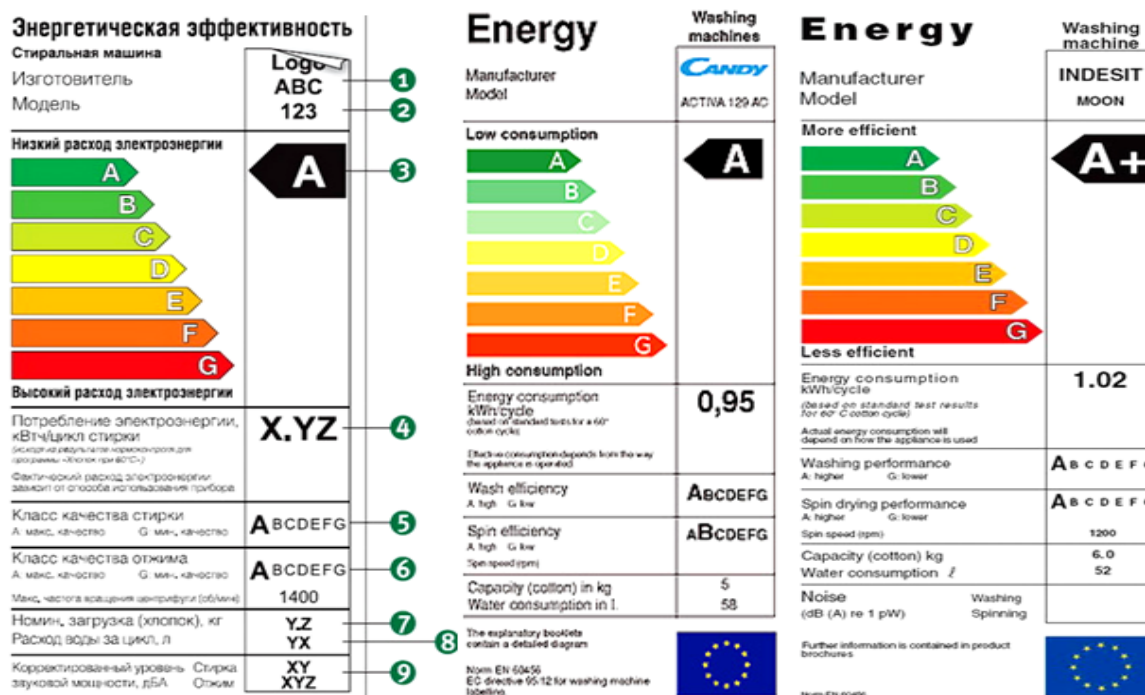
Энергетическая эффективность
Стиральная машина
Изготовитель
Модель
Logo
ABC
123
1
2
Низкий расход электроэнергии
A
B
C
D
E
F
G
A
3
Высокий расход электроэнергии
Потребление электроэнергии, кВтч/цикл стирки
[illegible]
Фактический расход электроэнергии зависит от способа использования прибора
X.YZ
4
Класс качества стирки
A: макс. качество G: мин. качество
ABCDEFG
5
Класс качества отжима
A: макс. качество G: мин. качество
ABCDEFG
6
Макс. частота вращения центрифуги (об/мин)
1400
Номин. загрузка (хлопок), кг
Расход воды за цикл, л
Y.Z
YX
7
8
Корректированный уровень звуковой мощности, дБА
Стирка
Отжим
XY
XYZ
9

Energy
Washing machines
Manufacturer
Model
CANDY
ACTIVA 129 AC
Low consumption
A
B
C
D
E
F
G
A
High consumption
Energy consumption kWh/cycle
(based on standard test results for a 60° cotton cycle)
Effective consumption depends from the way the appliance is operated
0,95
Wash efficiency
A: high G: low
ABCDEFG
Spin efficiency
A: high G: low
Spin speed (rpm)
ABCDEFG
Capacity (cotton) in kg
Water consumption in l.
5
58
The explanatory booklets contain a detailed diagram
Norm EN 60456
EC directive 95/12 for washing machine labelling

Energy
Washing machine
Manufacturer
Model
INDESIT
MOON
More efficient
A
B
C
D
E
F
G
A+
Less efficient
Energy consumption kWh/cycle
(based on standard test results for 60° C cotton cycle)
Actual energy consumption will depend on how the appliance is used
1.02
Washing performance
A: higher G: lower
ABCDEF
Spin drying performance
A: higher G: lower
Spin speed (rpm)
ABCDEF
1200
Capacity (cotton) kg
Water consumption ℓ
6.0
52
Noise
(dB (A) re 1 pW)
Washing
Spinning
Further information is contained in product brochures
Norm EN 60456